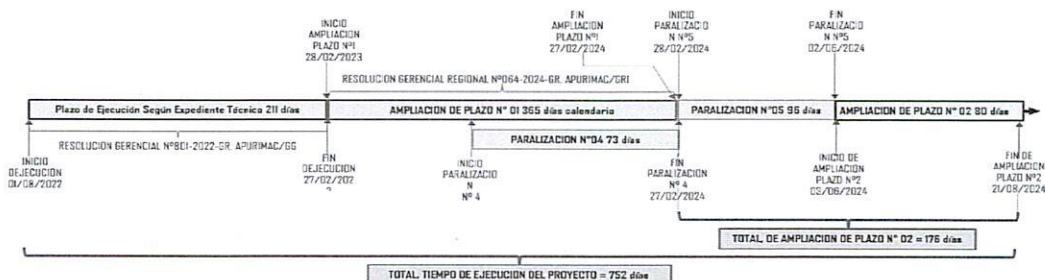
INICIO AMPLIACION PLAZO Nº1 28/02/2023

FIN AMPLIACION PLAZO Nº1 27/02/2024

INICIO PARALIZACIO N Nº5 28/02/2024

FIN PARALIZACIO N Nº5 02/06/2024

RESOLUCION GERENCIAL REGIONAL Nº064-2024-GR. APURIMAC/GRI

Plazo de Ejecución Según Expediente Técnico 211 días

AMPLIACION DE PLAZO Nº 01 365 días calendario

PARALIZACION Nº05 96 días

AMPLIACION DE PLAZO Nº 02 80 días

RESOLUCION GERENCIAL Nº801-2022-GR. APURIMAC/GG

PARALIZACION Nº04 73 días

INICIO DEJECUCION 01/08/2022

FIN DEJECUCION 27/02/202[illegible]

INICIO PARALIZACIO N Nº 4

FIN PARALIZACIO N Nº 4 27/02/2024

INICIO DE AMPLIACION PLAZO Nº2 03/06/2024

FIN DE AMPLIACION PLAZO Nº2 21/08/2024

TOTAL DE AMPLIACION DE PLAZO Nº 02 = 176 días

TOTAL TIEMPO DE EJECUCION DEL PROYECTO = 752 días